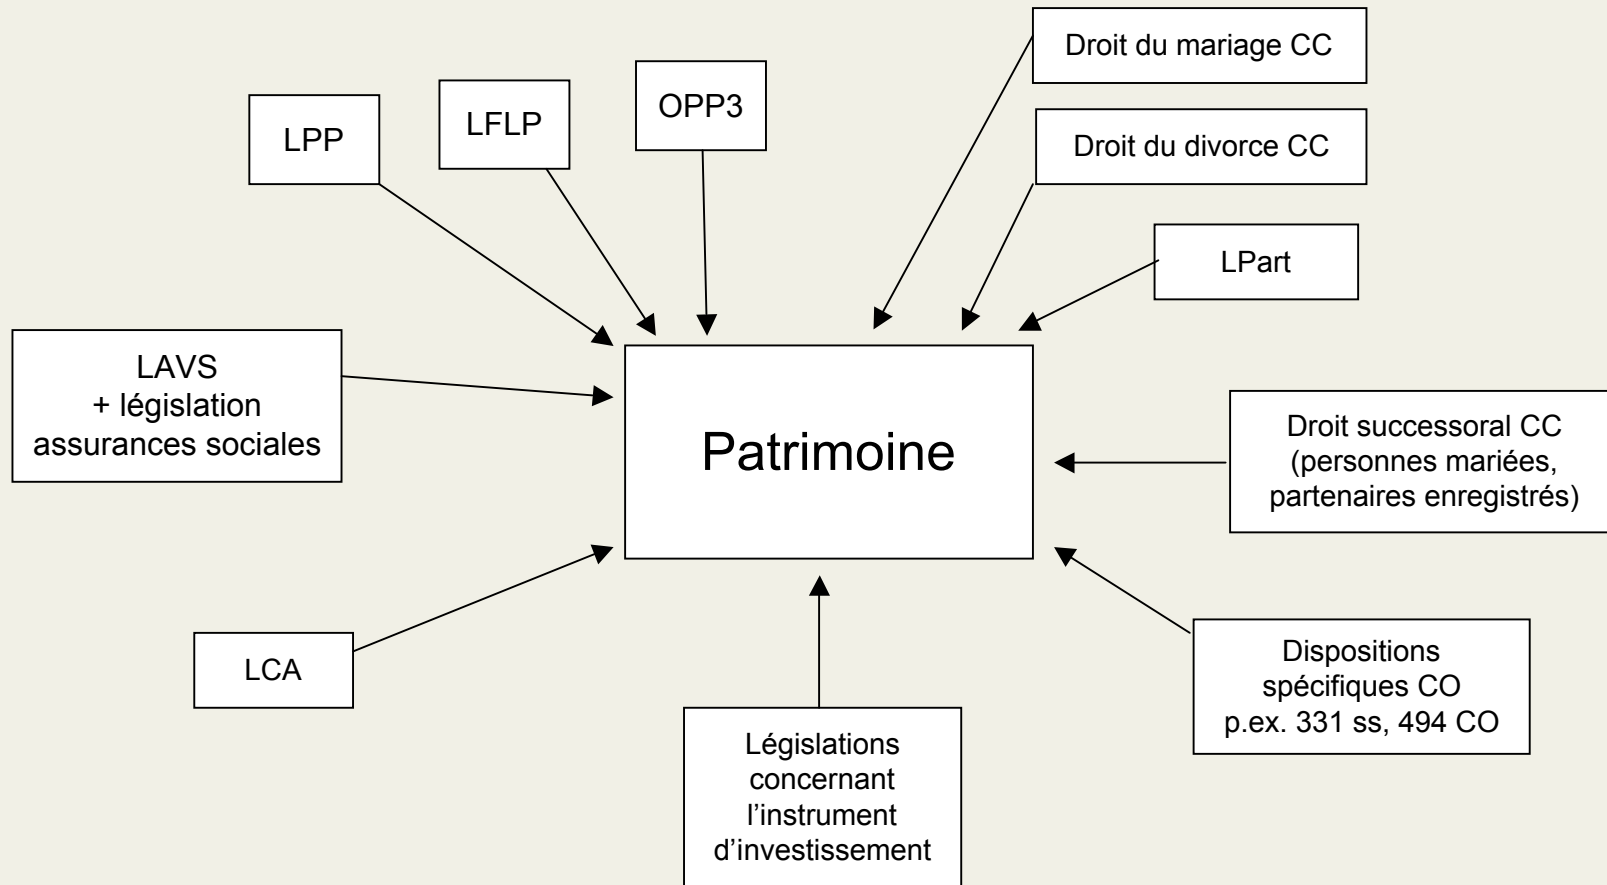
Droit du mariage CC

LPP

LFLP

OPP3

Droit du divorce CC

LPart

LAVS
+ législation
assurances sociales

Patrimoine

Droit successoral CC
(personnes mariées,
partenaires enregistrés)

LCA

Dispositions
spécifiques CO
p.ex. 331 ss, 494 CO

Législations
concernant
l'instrument
d'investissement